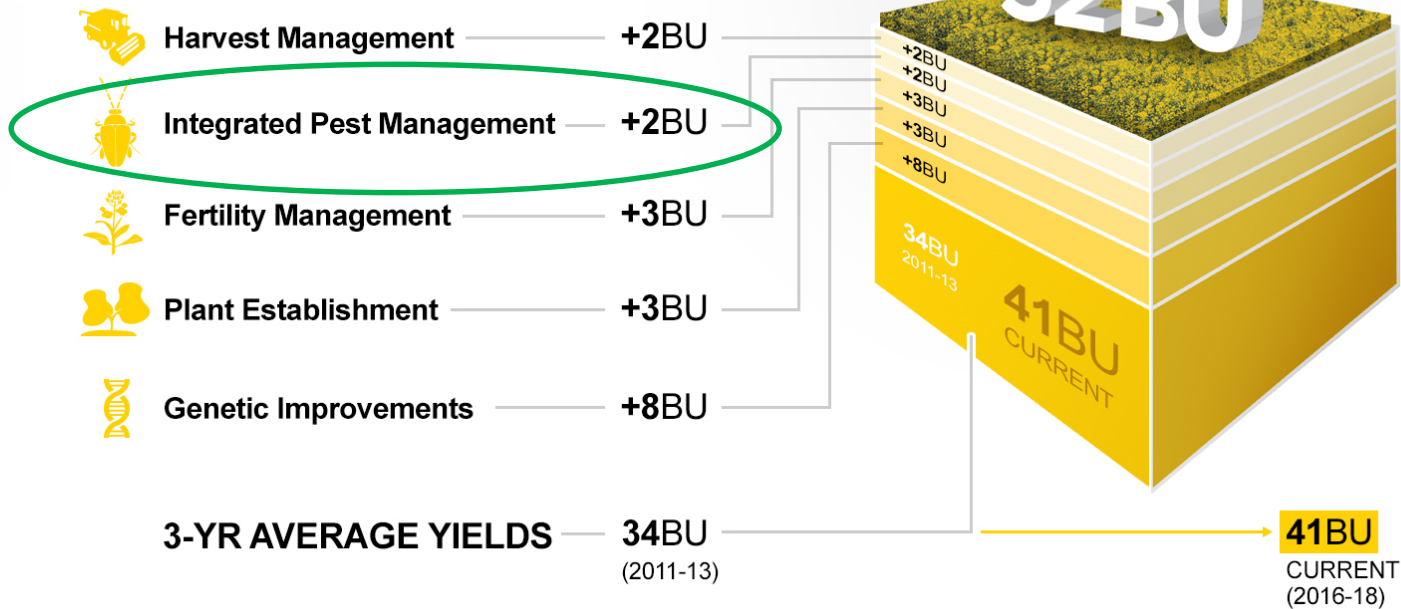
Harvest Management +2BU

Integrated Pest Management +2BU

Fertility Management +3BU

Plant Establishment +3BU

Genetic Improvements +8BU

3-YR AVERAGE YIELDS 34BU (2011-13)

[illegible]2BU

+2BU
+2BU
+3BU
+3BU
+8BU

34BU 2011-13

41BU CURRENT

41BU CURRENT (2016-18)